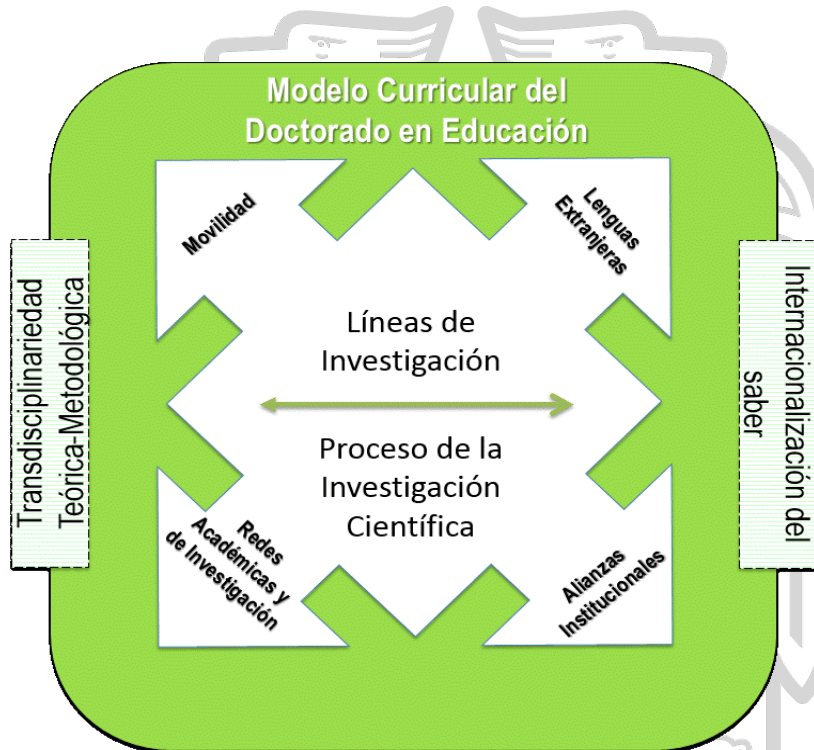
Modelo Curricular del Doctorado en Educación

Movilidad

Lenguas Extranjeras

Transdisciplinariedad Teórica-Metodológica

Líneas de Investigación

Proceso de la Investigación Científica

Internacionalización del saber

Redes Académicas y de Investigación

Alianzas Institucionales